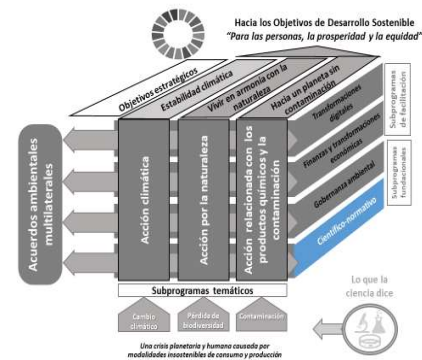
Hacia los Objetivos de Desarrollo Sostenible
"Para las personas, la prosperidad y la equidad"

Objetivos estratégicos
Estabilidad climática
Vivir en armonía con la naturaleza
Hacia un planeta sin contaminación

Acuerdos ambientales multilaterales

Acción climática
Acción por la naturaleza
Acción relacionada con los productos químicos y la contaminación

Transformaciones digitales
Finanzas y transformaciones económicas
Gobernanza ambiental
Científico-normativo

Subprogramas de facilitación
Subprogramas fundacionales

Subprogramas temáticos

Cambio climático
Pérdida de biodiversidad
Contaminación

Lo que la ciencia dice

Una crisis planetaria y humana causada por modalidades insostenibles de consumo y producción